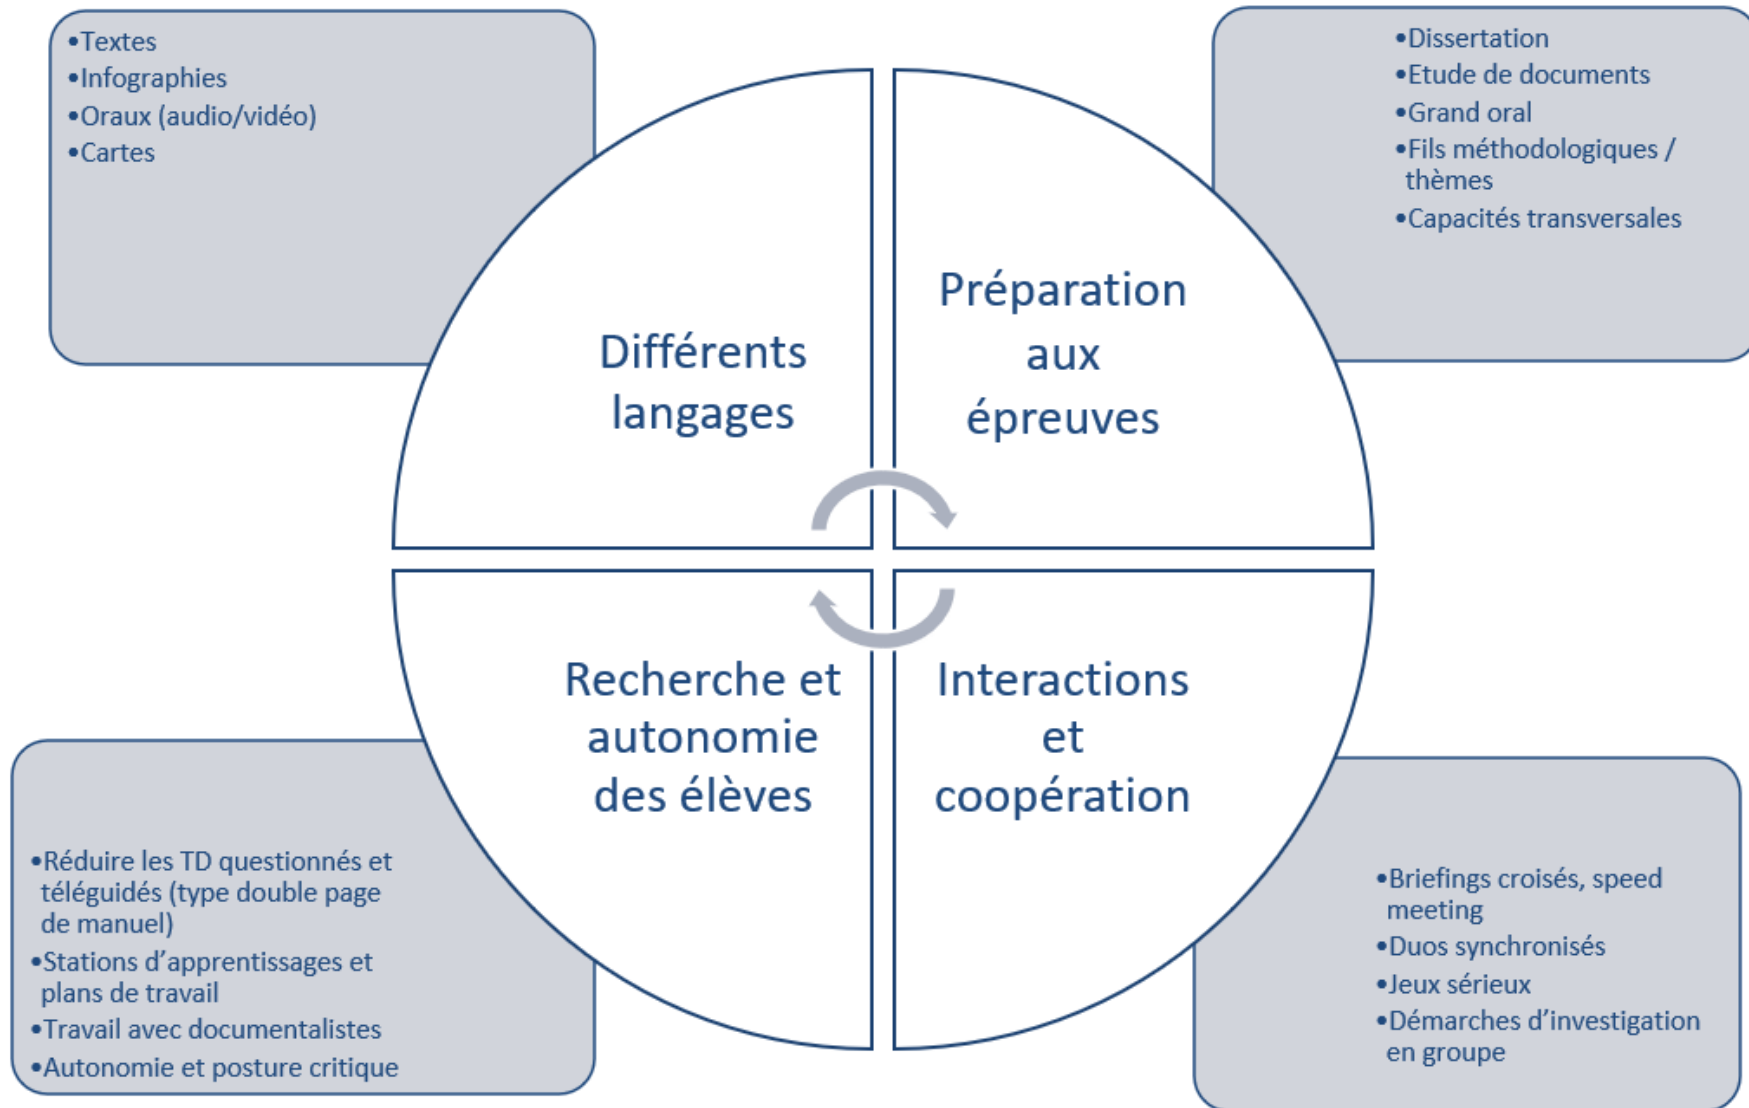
•Textes
•Infographies
•Oraux (audio/vidéo)
•Cartes

•Dissertation
•Etude de documents
•Grand oral
•Fils méthodologiques / thèmes
•Capacités transversales

Différents langages

Préparation aux épreuves

Recherche et autonomie des élèves

Interactions et coopération

•Réduire les TD questionnés et téléguidés (type double page de manuel)
•Stations d’apprentissages et plans de travail
•Travail avec documentalistes
•Autonomie et posture critique

•Briefings croisés, speed meeting
•Duos synchronisés
•Jeux sérieux
•Démarches d’investigation en groupe